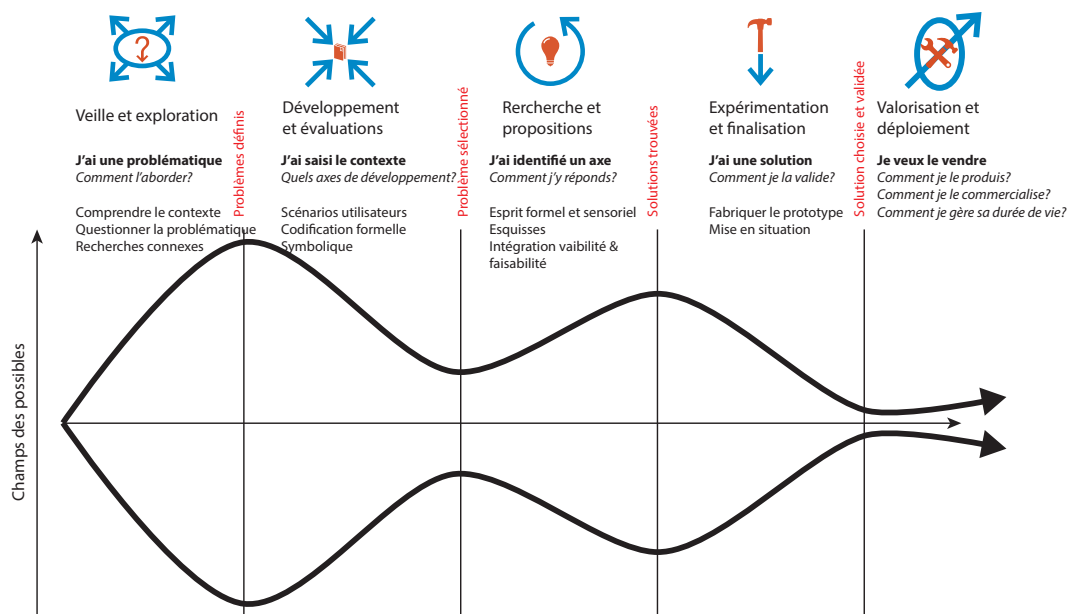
Veille et exploration

**J'ai une problématique**
*Comment l'aborder?*

Comprendre le contexte
Questionner la problématique
Recherches connexes

Problèmes définis

Développement et évaluations

**J'ai saisi le contexte**
*Quels axes de développement?*

Scénarios utilisateurs
Codification formelle
Symbolique

Problème sélectionné

Rercherche et propositions

**J'ai identifié un axe**
*Comment j'y réponds?*

Esprit formel et sensoriel
Esquisses
Intégration vaibilité & faisabilité

Solutions trouvées

Expérimentation et finalisation

**J'ai une solution**
*Comment je la valide?*

Fabriquer le prototype
Mise en situation

Solution choisie et validée

Valorisation et déploiement

**Je veux le vendre**
*Comment je le produis?*
*Comment je le commercialise?*
*Comment je gère sa durée de vie?*

Champs des possibles